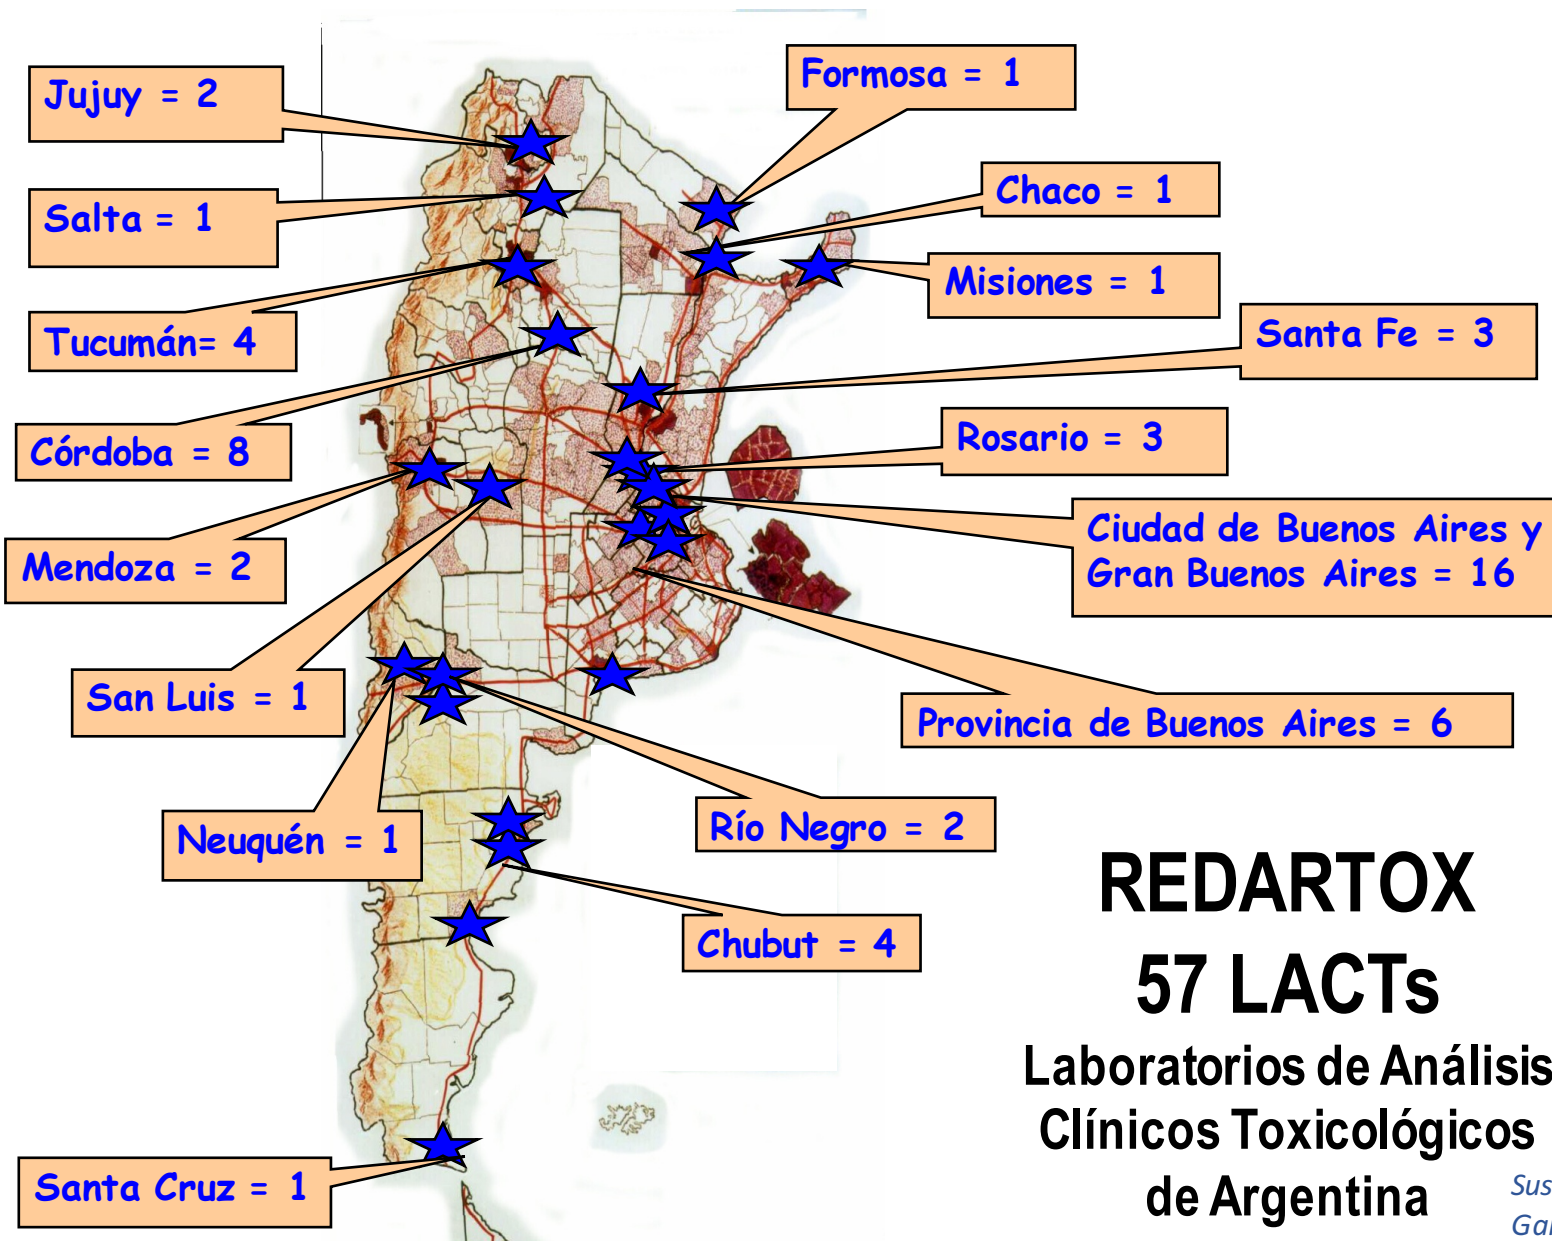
Jujuy = 2

Salta = 1

Tucumán= 4

Córdoba = 8

Mendoza = 2

San Luis = 1

Neuquén = 1

Santa Cruz = 1

Formosa = 1

Chaco = 1

Misiones = 1

Santa Fe = 3

Rosario = 3

Ciudad de Buenos Aires y Gran Buenos Aires = 16

Provincia de Buenos Aires = 6

Río Negro = 2

Chubut = 4

REDARTOX
57 LACTs
Laboratorios de Análisis Clínicos Toxicológicos de Argentina

Sus
Ga